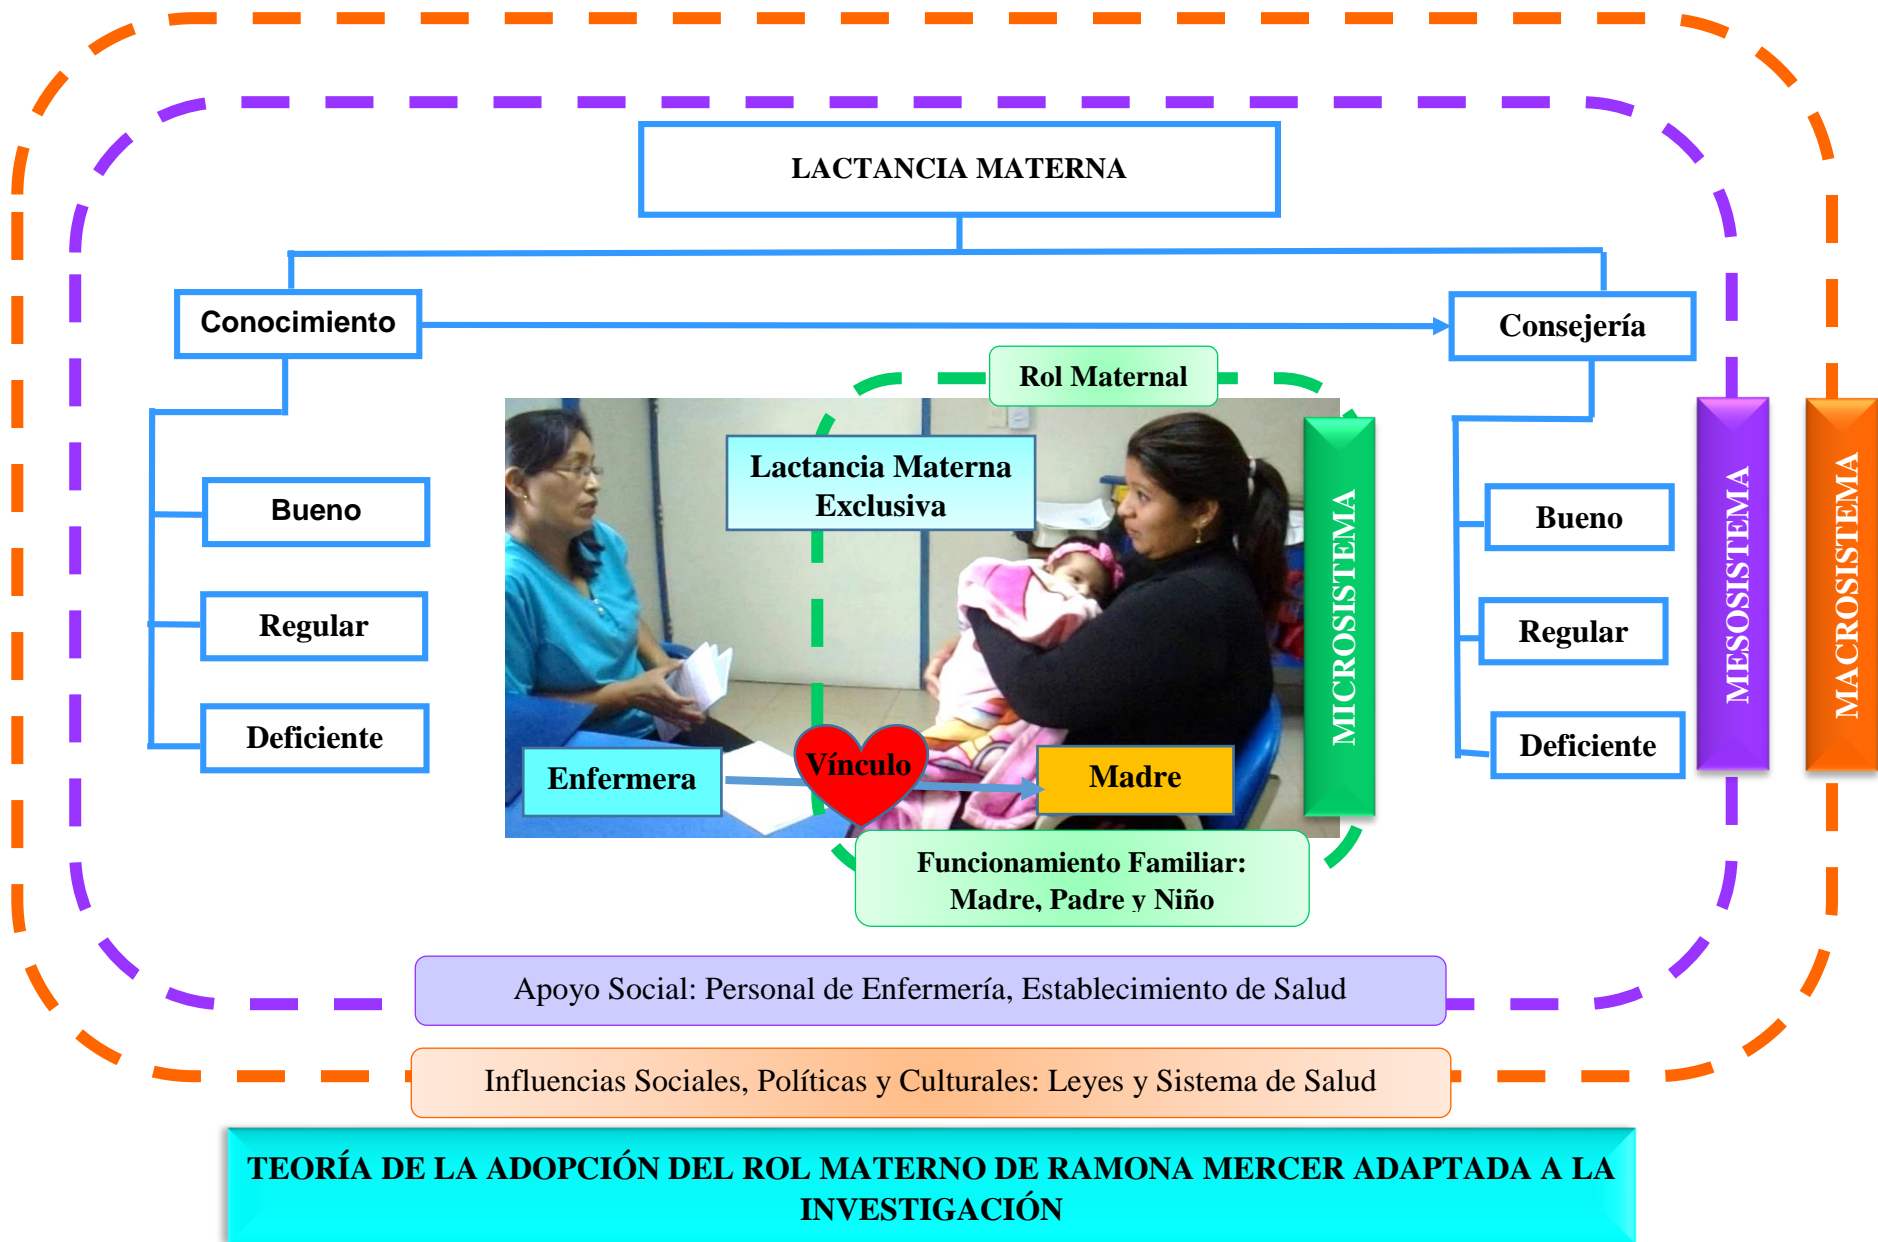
LACTANCIA MATERNA

Conocimiento

Consejería

Bueno

Regular

Deficiente

Rol Maternal

Lactancia Materna Exclusiva

MICROSISTEMA

Enfermera

Vínculo

Madre

Funcionamiento Familiar: Madre, Padre y Niño

Bueno

Regular

Deficiente

MESOSISTEMA

MACROSISTEMA

Apoyo Social: Personal de Enfermería, Establecimiento de Salud

Influencias Sociales, Políticas y Culturales: Leyes y Sistema de Salud

TEORÍA DE LA ADOPCIÓN DEL ROL MATERNO DE RAMONA MERCER ADAPTADA A LA INVESTIGACIÓN